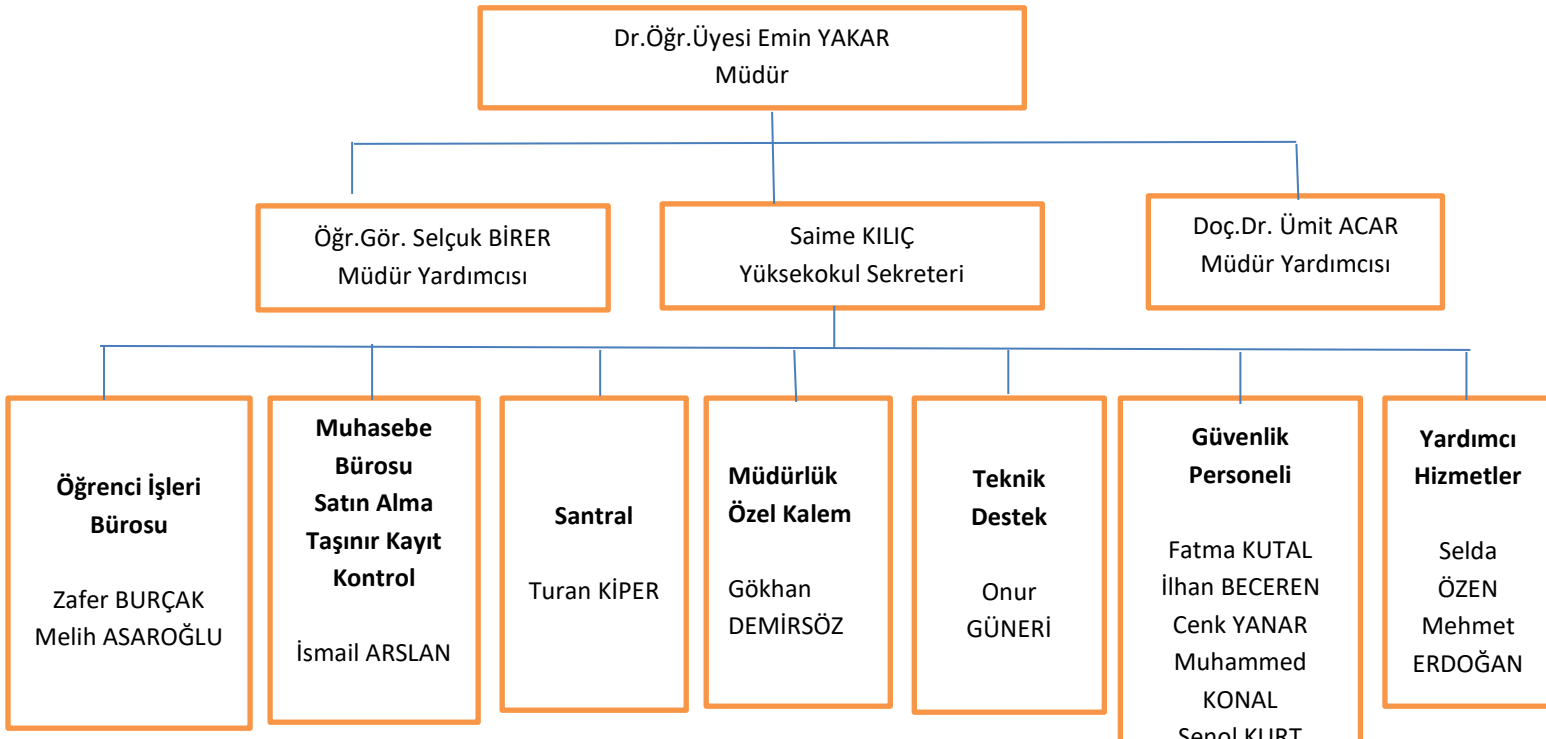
Dr.Öğr.Üyesi Emin YAKAR
Müdür

Öğr.Gör. Selçuk BİRER
Müdür Yardımcısı

Saime KILIÇ
Yüksekokul Sekreteri

Doç.Dr. Ümit ACAR
Müdür Yardımcısı

**Öğrenci İşleri Bürosu**

Zafer BURÇAK
Melih ASAROĞLU

**Muhasebe Bürosu Satın Alma Taşınır Kayıt Kontrol**

İsmail ARSLAN

**Santral**

Turan KİPER

**Müdürlük Özel Kalem**

Gökhan DEMİRSÖZ

**Teknik Destek**

Onur GÜNERİ

**Güvenlik Personeli**

Fatma KUTAL
İlhan BECEREN
Cenk YANAR
Muhammed KONAL
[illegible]

**Yardımcı Hizmetler**

Selda ÖZEN
Mehmet ERDOĞAN